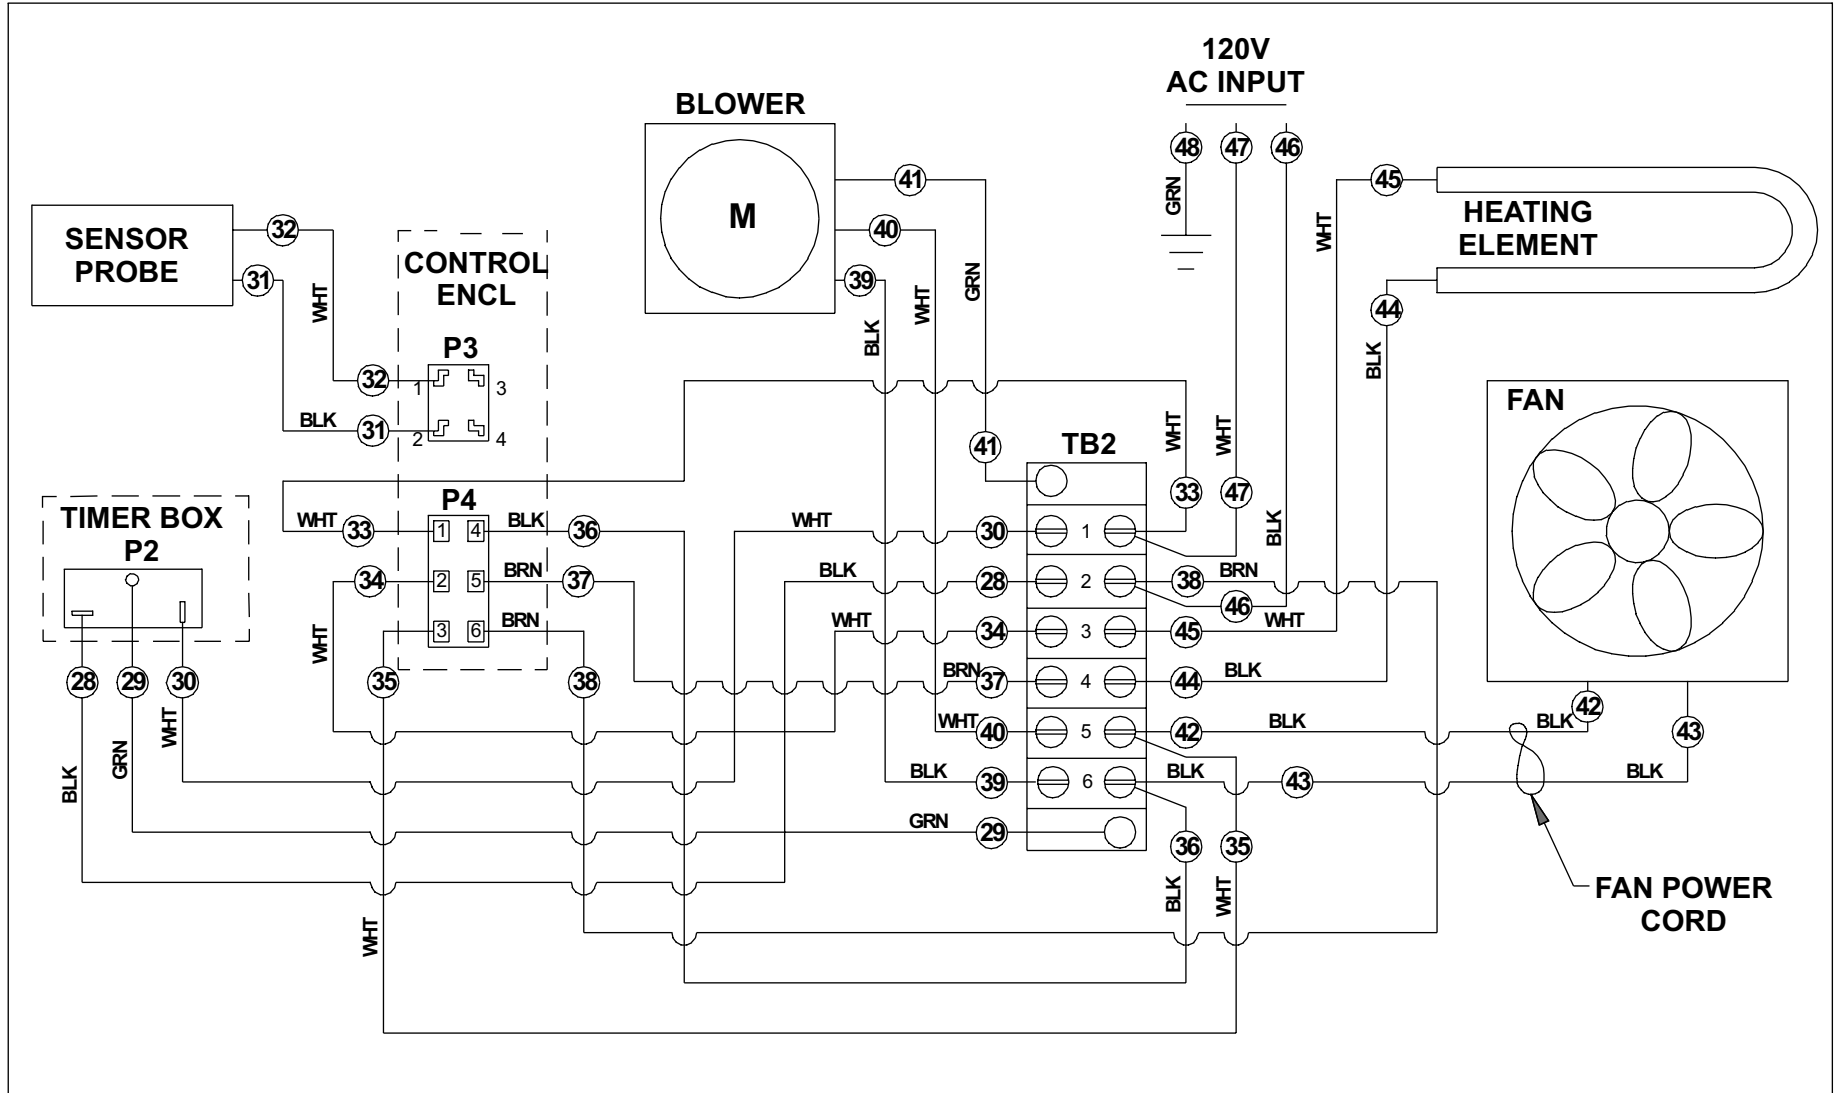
120V
AC INPUT

BLOWER

M

48 47 46

GRN

41

40

39

45

HEATING
ELEMENT

WHT

SENSOR
PROBE

32

31

CONTROL
ENCL

WHT

GRN

WHT

BLK

44

BLK

P3

32 1 3

BLK 31 2 4

FAN

WHT

WHT

41

TB2

TIMER BOX
P2

P4

33

47

WHT 33 1 4 BLK 36

WHT

30 1

BLK

34 2 5 BRN 37

BLK

28 2

38 BRN

46 WHT

WHT

3 6 BRN

WHT

34 3

45

28 29 30

35

38

BRN 37 4

44 BLK

WHT

WHT 40 5

42 BLK

BLK 42

43

BLK

GRN

WHT

BLK 39 6

BLK 43

BLK

GRN 29

36 35

FAN POWER
CORD

BLK

WHT

WHT